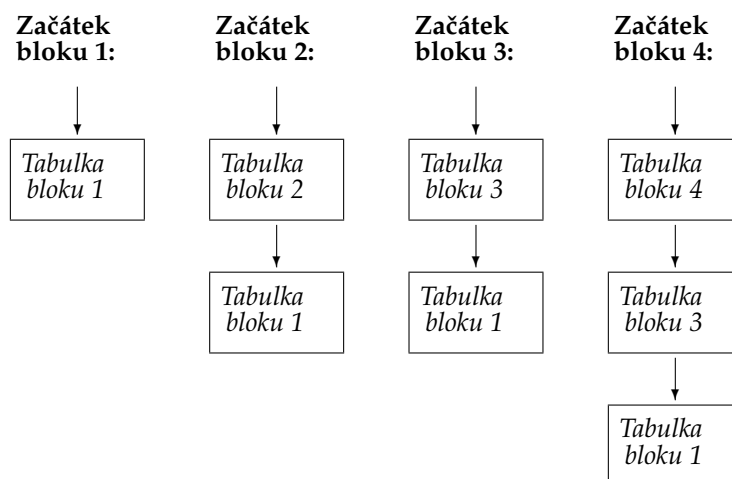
Začátek bloku 1:

Tabulka bloku 1

Začátek bloku 2:

Tabulka bloku 2

Tabulka bloku 1

Začátek bloku 3:

Tabulka bloku 3

Tabulka bloku 1

Začátek bloku 4:

Tabulka bloku 4

Tabulka bloku 3

Tabulka bloku 1